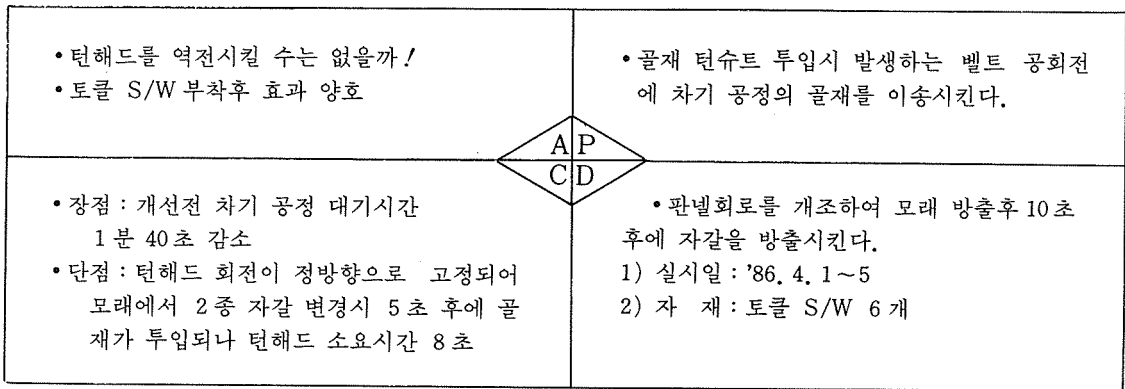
• 턴해드를 역전시킬 수는 없을까!
• 토클 S/W 부착후 효과 양호

• 골재 턴슈트 투입시 발생하는 벨트 공회전에 차기 공정의 골재를 이송시킨다.

A P
C D

• 장점 : 개선전 차기 공정 대기시간 1분 40초 감소
• 단점 : 턴해드 회전이 정방향으로 고정되어 모래에서 2종 자갈 변경시 5초 후에 골재가 투입되나 턴해드 소요시간 8초

• 판넬회로를 개조하여 모래 방출후 10초 후에 자갈을 방출시킨다.
1) 실시일 : '86. 4. 1～5
2) 자 재 : 토클 S/W 6개